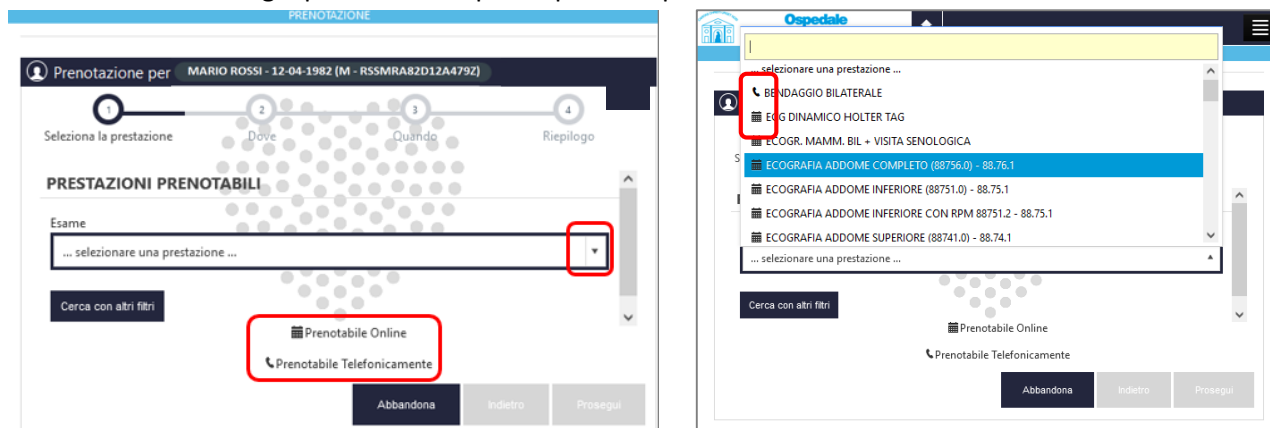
PRENOTAZIONE

Prenotazione per MARIO ROSSI - 12-04-1982 (M - RSSMRA82D12A479Z)

1 Seleziona la prestazione
2 Dove
3 Quando
4 Riepilogo

PRESTAZIONI PRENOTABILI

Esame

... selezionare una prestazione ...

Cerca con altri filtri

Prenotabile Online

Prenotabile Telefonicamente

Abbandona Indietro Prosegui

Ospedale

... selezionare una prestazione ...
BENDAGGIO BILATERALE
ECG DINAMICO HOLTER TAG
ECOGR. MAMM. BIL + VISITA SENOLOGICA
ECOGRAFIA ADDOME COMPLETO (88756.0) - 88.76.1
ECOGRAFIA ADDOME INFERIORE (88751.0) - 88.75.1
ECOGRAFIA ADDOME INFERIORE CON RPM 88751.2 - 88.75.1
ECOGRAFIA ADDOME SUPERIORE (88741.0) - 88.74.1

... selezionare una prestazione ...

Cerca con altri filtri

Prenotabile Online

Prenotabile Telefonicamente

Abbandona Indietro Prosegui